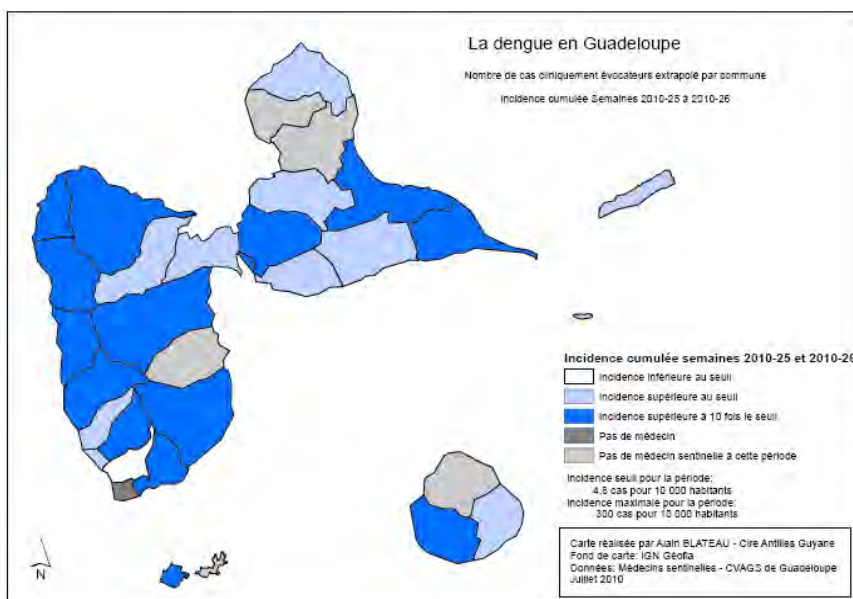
La dengue en Guadeloupe

Nombre de cas cliniquement évocateurs extrapolé par commune

Incidence cumulée Semaines 2010-25 à 2010-26

Incidence cumulée semaines 2010-25 et 2010-26

Incidence inférieure au seuil

Incidence supérieure au seuil

Incidence supérieure à 10 fois le seuil

Pas de médecin

Pas de médecin sentinelle à cette période

Incidence seuil pour la période: 4,8 cas pour 10 000 habitants
Incidence maximale pour la période: 300 cas pour 10 000 habitants

Carte réalisée par Alain BLATEAU - Cire Antilles Guyane
Fond de carte: IGN Géofla
Données: Médecins sentinelles - CVAGS de Guadeloupe
Juillet 2010

N